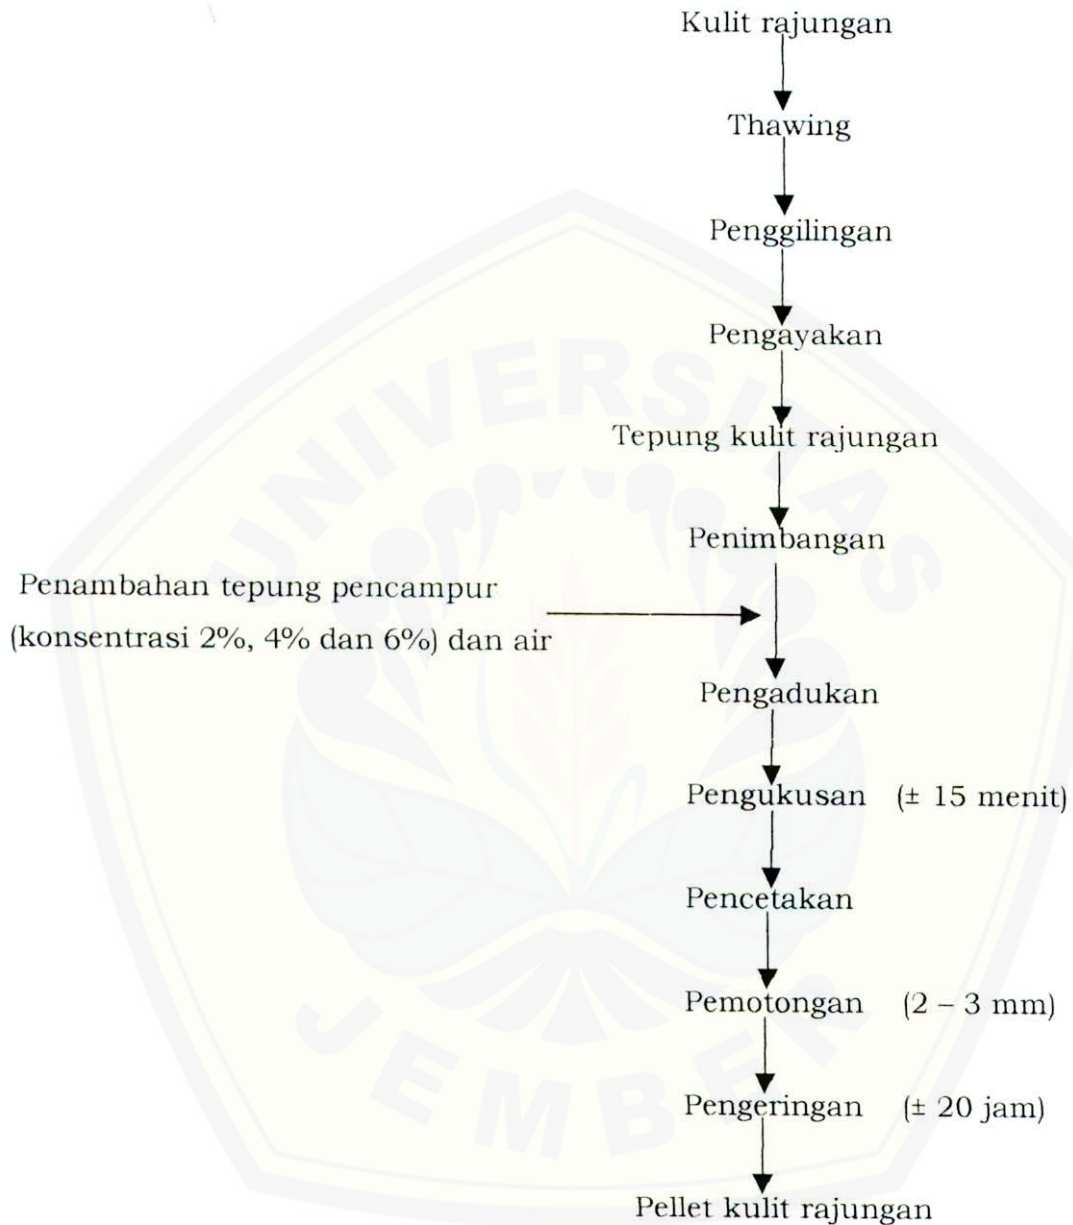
Kulit rajungan

Thawing

Penggilingan

Pengayakan

Tepung kulit rajungan

Penimbangan

Penambahan tepung pencampur (konsentrasi 2%, 4% dan 6%) dan air

Pengadukan

Pengukusan (± 15 menit)

Pencetakan

Pemotongan (2 – 3 mm)

Pengeringan (± 20 jam)

Pellet kulit rajungan

UNIVERSITAS JEMBER